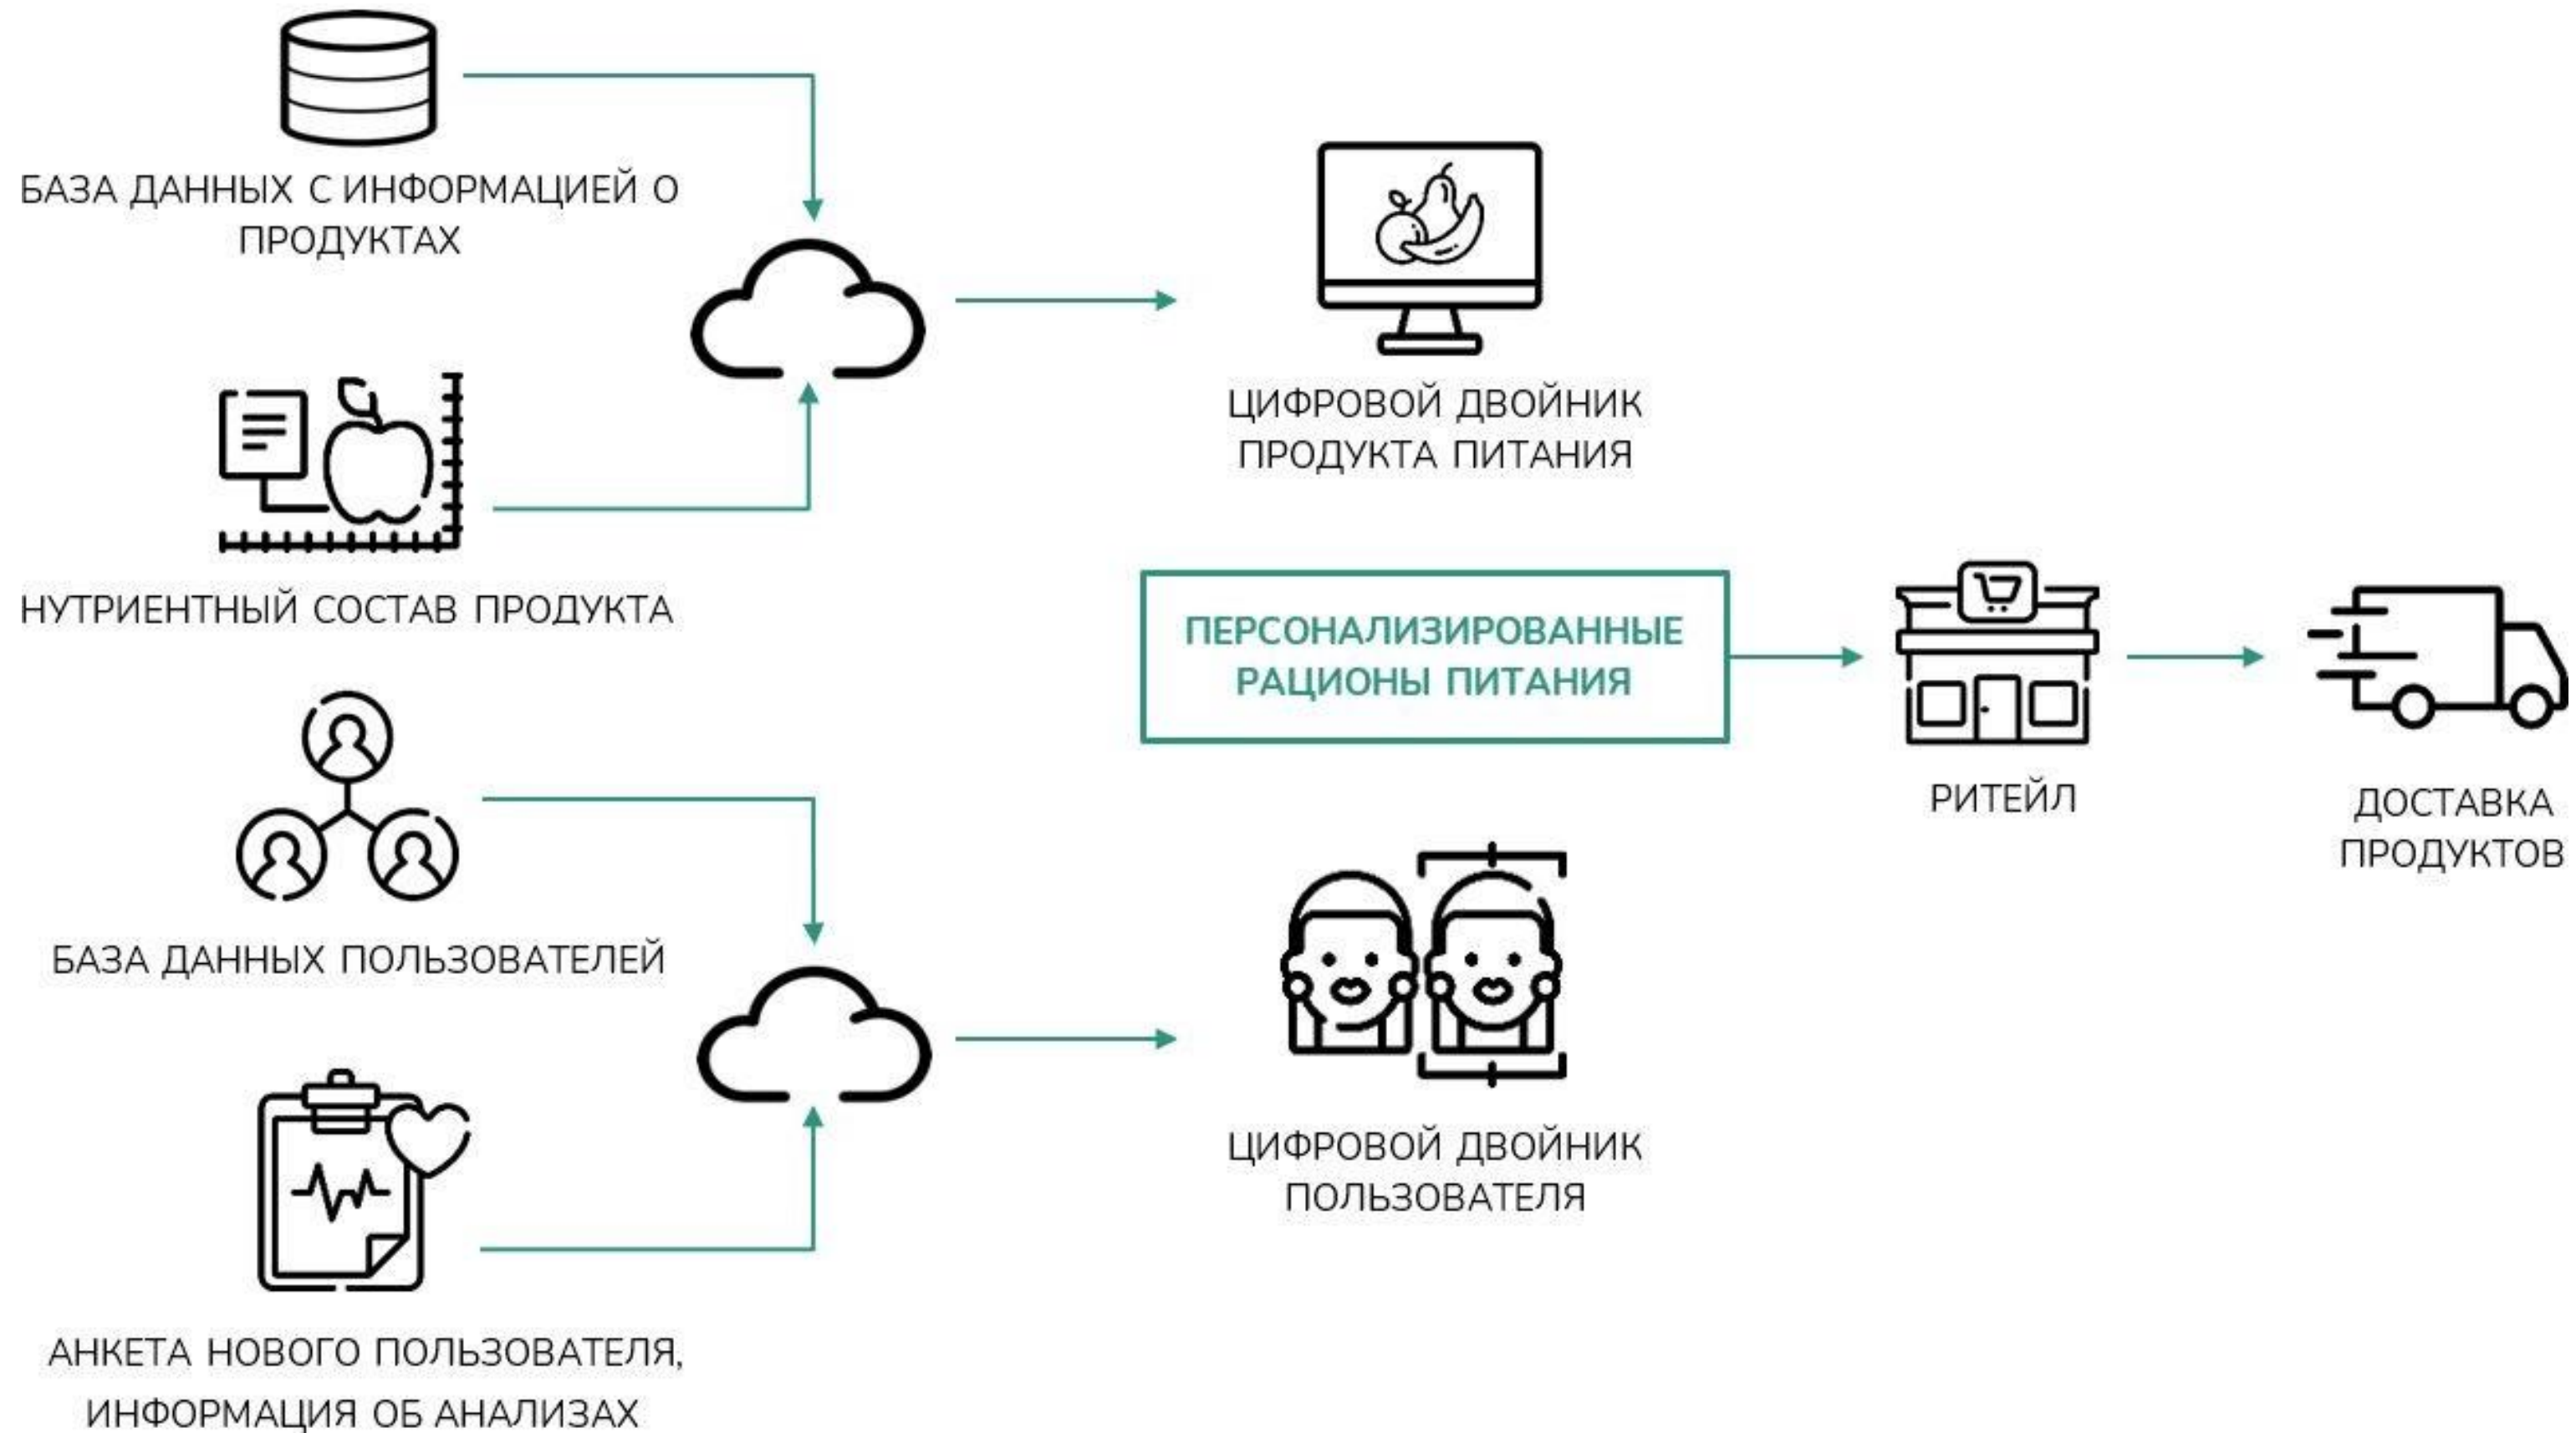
БАЗА ДАННЫХ С ИНФОРМАЦИЕЙ О ПРОДУКТАХ

НУТРИЕНТНЫЙ СОСТАВ ПРОДУКТА

ЦИФРОВОЙ ДВОЙНИК ПРОДУКТА ПИТАНИЯ

ПЕРСОНАЛИЗИРОВАННЫЕ РАЦИОНЫ ПИТАНИЯ

РИТЕЙЛ

ДОСТАВКА ПРОДУКТОВ

БАЗА ДАННЫХ ПОЛЬЗОВАТЕЛЕЙ

ЦИФРОВОЙ ДВОЙНИК ПОЛЬЗОВАТЕЛЯ

АНКЕТА НОВОГО ПОЛЬЗОВАТЕЛЯ, ИНФОРМАЦИЯ ОБ АНАЛИЗАХ